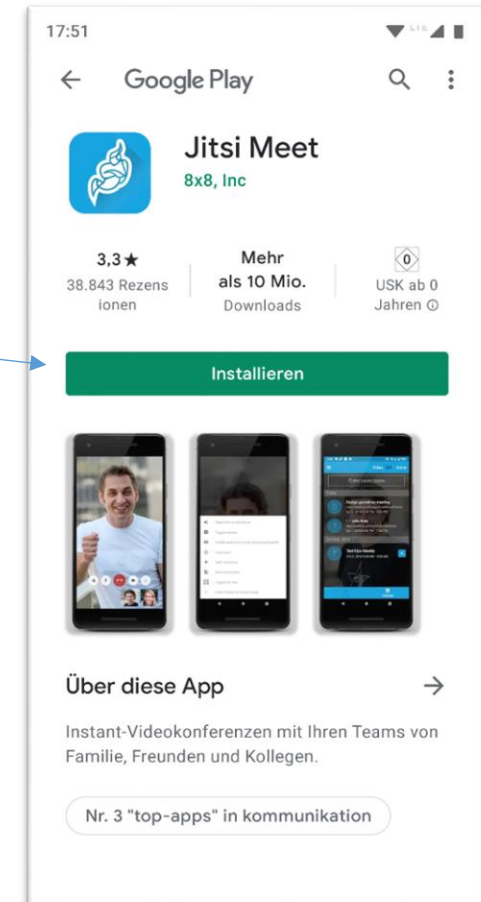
17:51

Google Play

Jitsi Meet
8x8, Inc

3,3★
38.843 Rezensionen

Mehr als 10 Mio.
Downloads

0
USK ab 0 Jahren ⓘ

Installieren

Über diese App

Instant-Videokonferenzen mit Ihren Teams von Familie, Freunden und Kollegen.

Nr. 3 "top-apps" in kommunikation